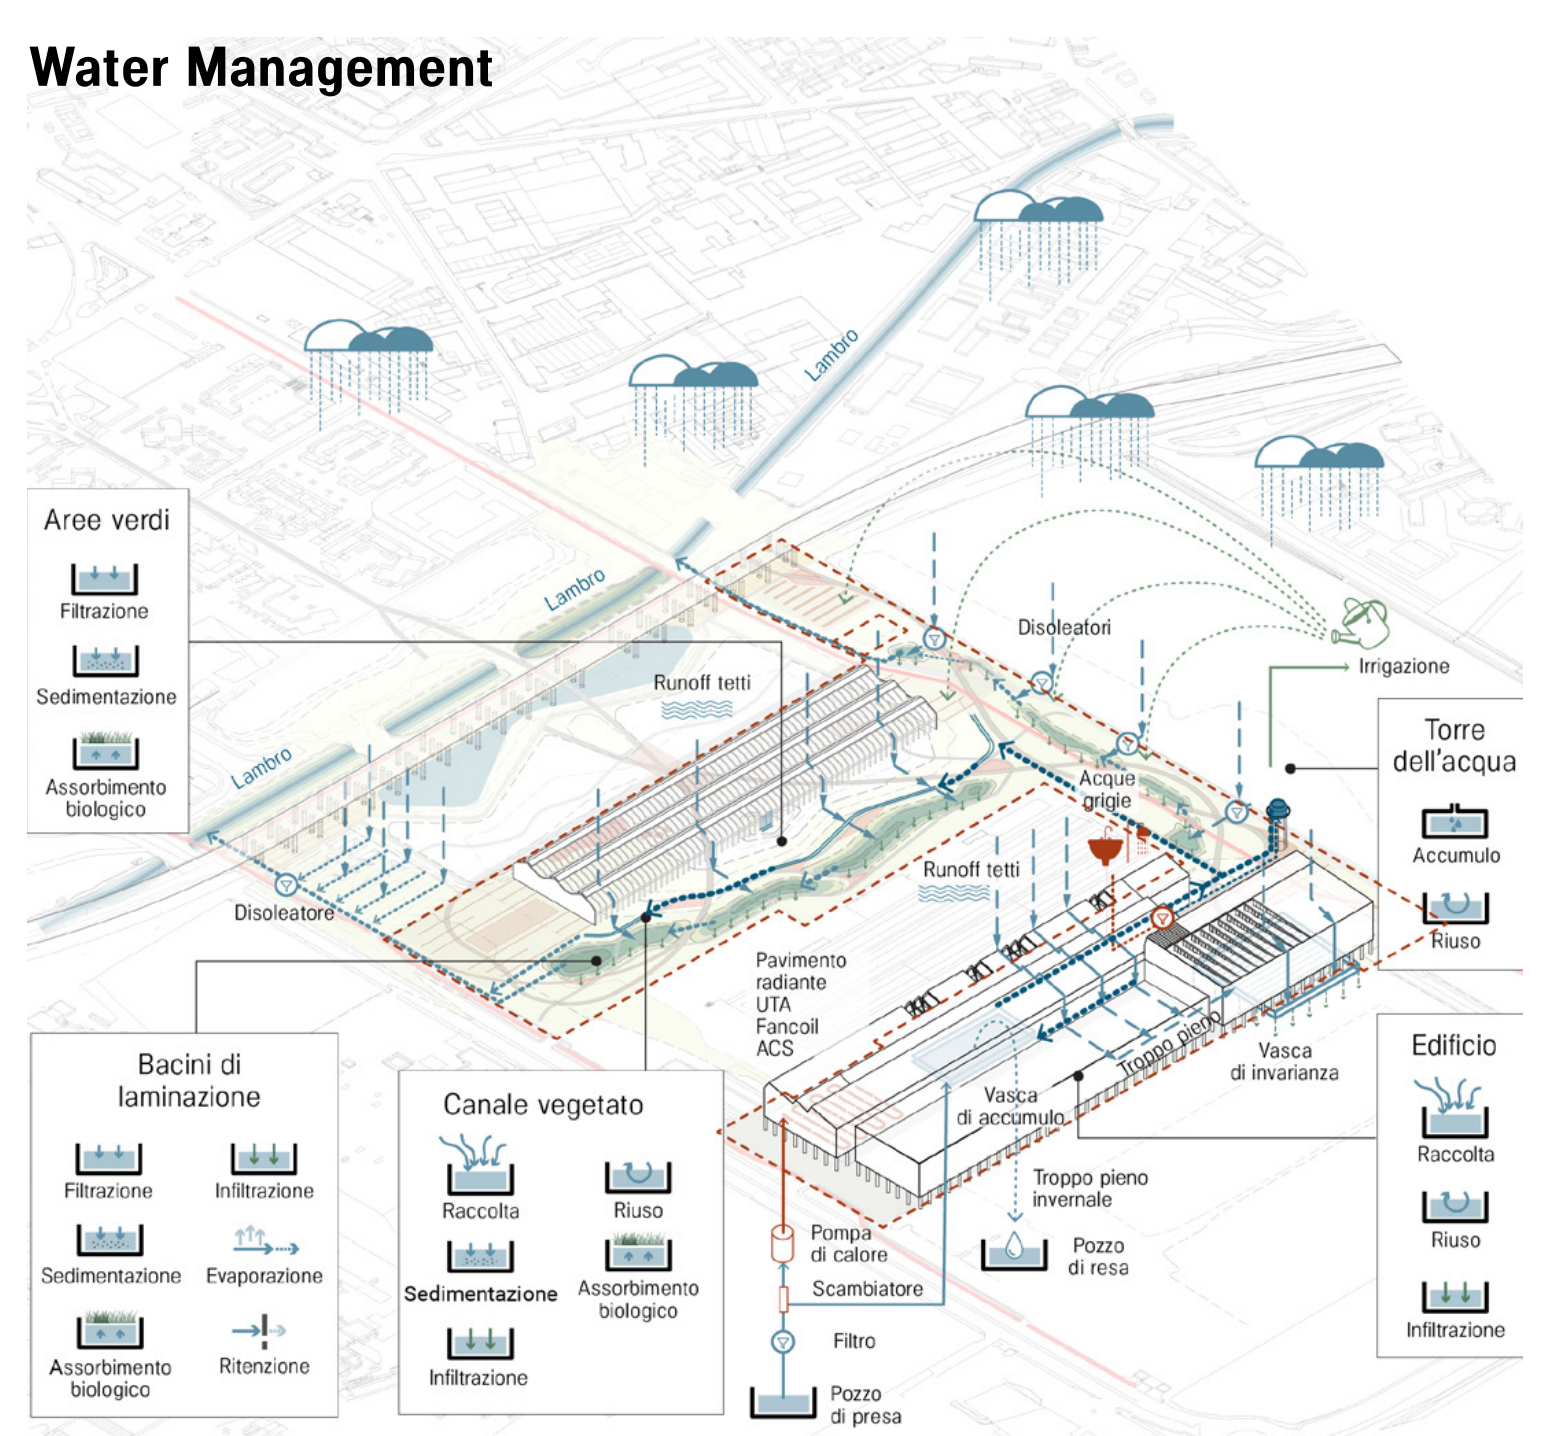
Water Management

Lambro

Lambro

Lambro

Aree verdi

Filtrazione

Sedimentazione

Assorbimento biologico

Runoff tetti

Disoleatori

Irrigazione

Torre dell'acqua

Accumulo

Riuso

Acque grigie

Runoff tetti

Disoleatore

Pavimento radiante
UTA
Fancoil
ACS

Troppo pieno

Vasca di invarianza

Edificio

Raccolta

Riuso

Infiltrazione

Vasca di accumulo

Bacini di laminazione

Filtrazione

Infiltrazione

Sedimentazione

Evaporazione

Assorbimento biologico

Ritenzione

Canale vegetato

Raccolta

Riuso

Sedimentazione

Assorbimento biologico

Infiltrazione

Troppo pieno invernale

Pompa di calore

Pozzo di resa

Scambiatore

Filtro

Pozzo di presa